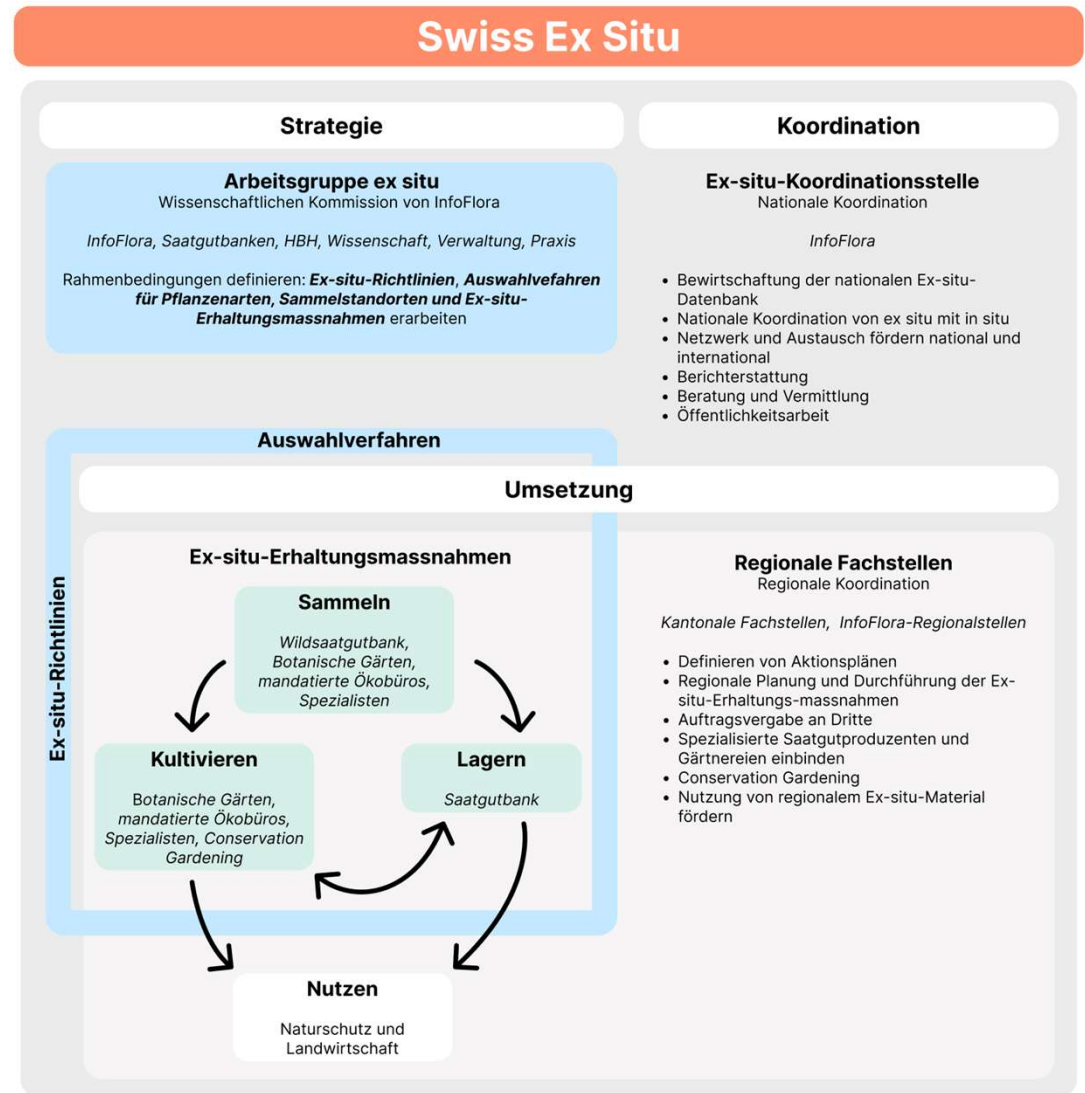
Swiss Ex Situ

Strategie

Arbeitsgruppe ex situ
Wissenschaftlichen Kommission von InfoFlora

InfoFlora, Saatgutbanken, HBH, Wissenschaft, Verwaltung, Praxis

Rahmenbedingungen definieren: **Ex-situ-Richtlinien**, **Auswahlvefahren für Pflanzenarten, Sammelstandorten und Ex-situ-Erhaltungsmassnahmen** erarbeiten

Koordination

Ex-situ-Koordinationsstelle
Nationale Koordination

InfoFlora

- Bewirtschaftung der nationalen Ex-situ-Datenbank
- Nationale Koordination von ex situ mit in situ
- Netzwerk und Austausch fördern national und international
- Berichterstattung
- Beratung und Vermittlung
- Öffentlichkeitsarbeit

Auswahlverfahren

Umsetzung

Ex-situ-Richtlinien

Ex-situ-Erhaltungsmassnahmen

Sammeln
Wildsaatgutbank, Botanische Gärten, mandatierte Ökobüros, Spezialisten

Kultivieren
Botanische Gärten, mandatierte Ökobüros, Spezialisten, Conservation Gardening

Lagern
Saatgutbank

Nutzen
Naturschutz und Landwirtschaft

Regionale Fachstellen
Regionale Koordination

Kantonale Fachstellen, InfoFlora-Regionalstellen

- Definieren von Aktionsplänen
- Regionale Planung und Durchführung der Ex-situ-Erhaltungs-massnahmen
- Auftragsvergabe an Dritte
- Spezialisierte Saatgutproduzenten und Gärtnereien einbinden
- Conservation Gardening
- Nutzung von regionalem Ex-situ-Material fördern